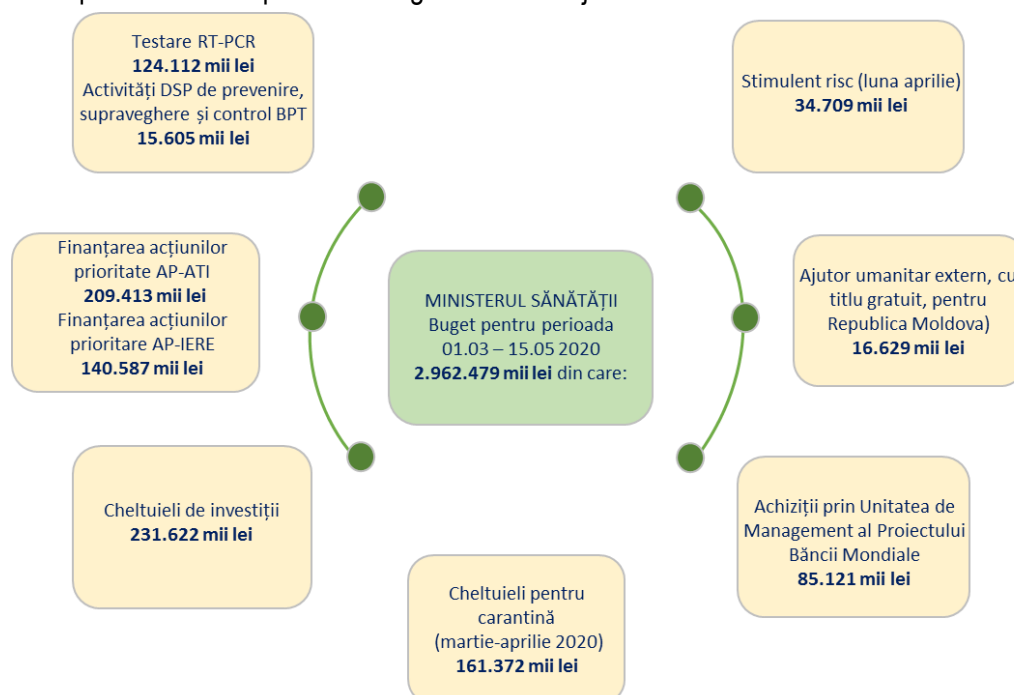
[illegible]

Testare RT-PCR
**124.112 mii lei**
Activități DSP de prevenire, supraveghere și control BPT
**15.605 mii lei**

Stimulent risc (luna aprilie)
**34.709 mii lei**

Finanțarea acțiunilor prioritate AP-ATI
**209.413 mii lei**
Finanțarea acțiunilor prioritare AP-IERE
**140.587 mii lei**

MINISTERUL SĂNĂTĂȚII
Buget pentru perioada
01.03 – 15.05 2020
**2.962.479 mii lei** din care:

Ajutor umanitar extern, cu titlu gratuit, pentru Republica Moldova)
**16.629 mii lei**

Cheltuieli de investiții
**231.622 mii lei**

Achiziții prin Unitatea de Management al Proiectului Băncii Mondiale
**85.121 mii lei**

Cheltuieli pentru carantină
(martie-aprilie 2020)
**161.372 mii lei**